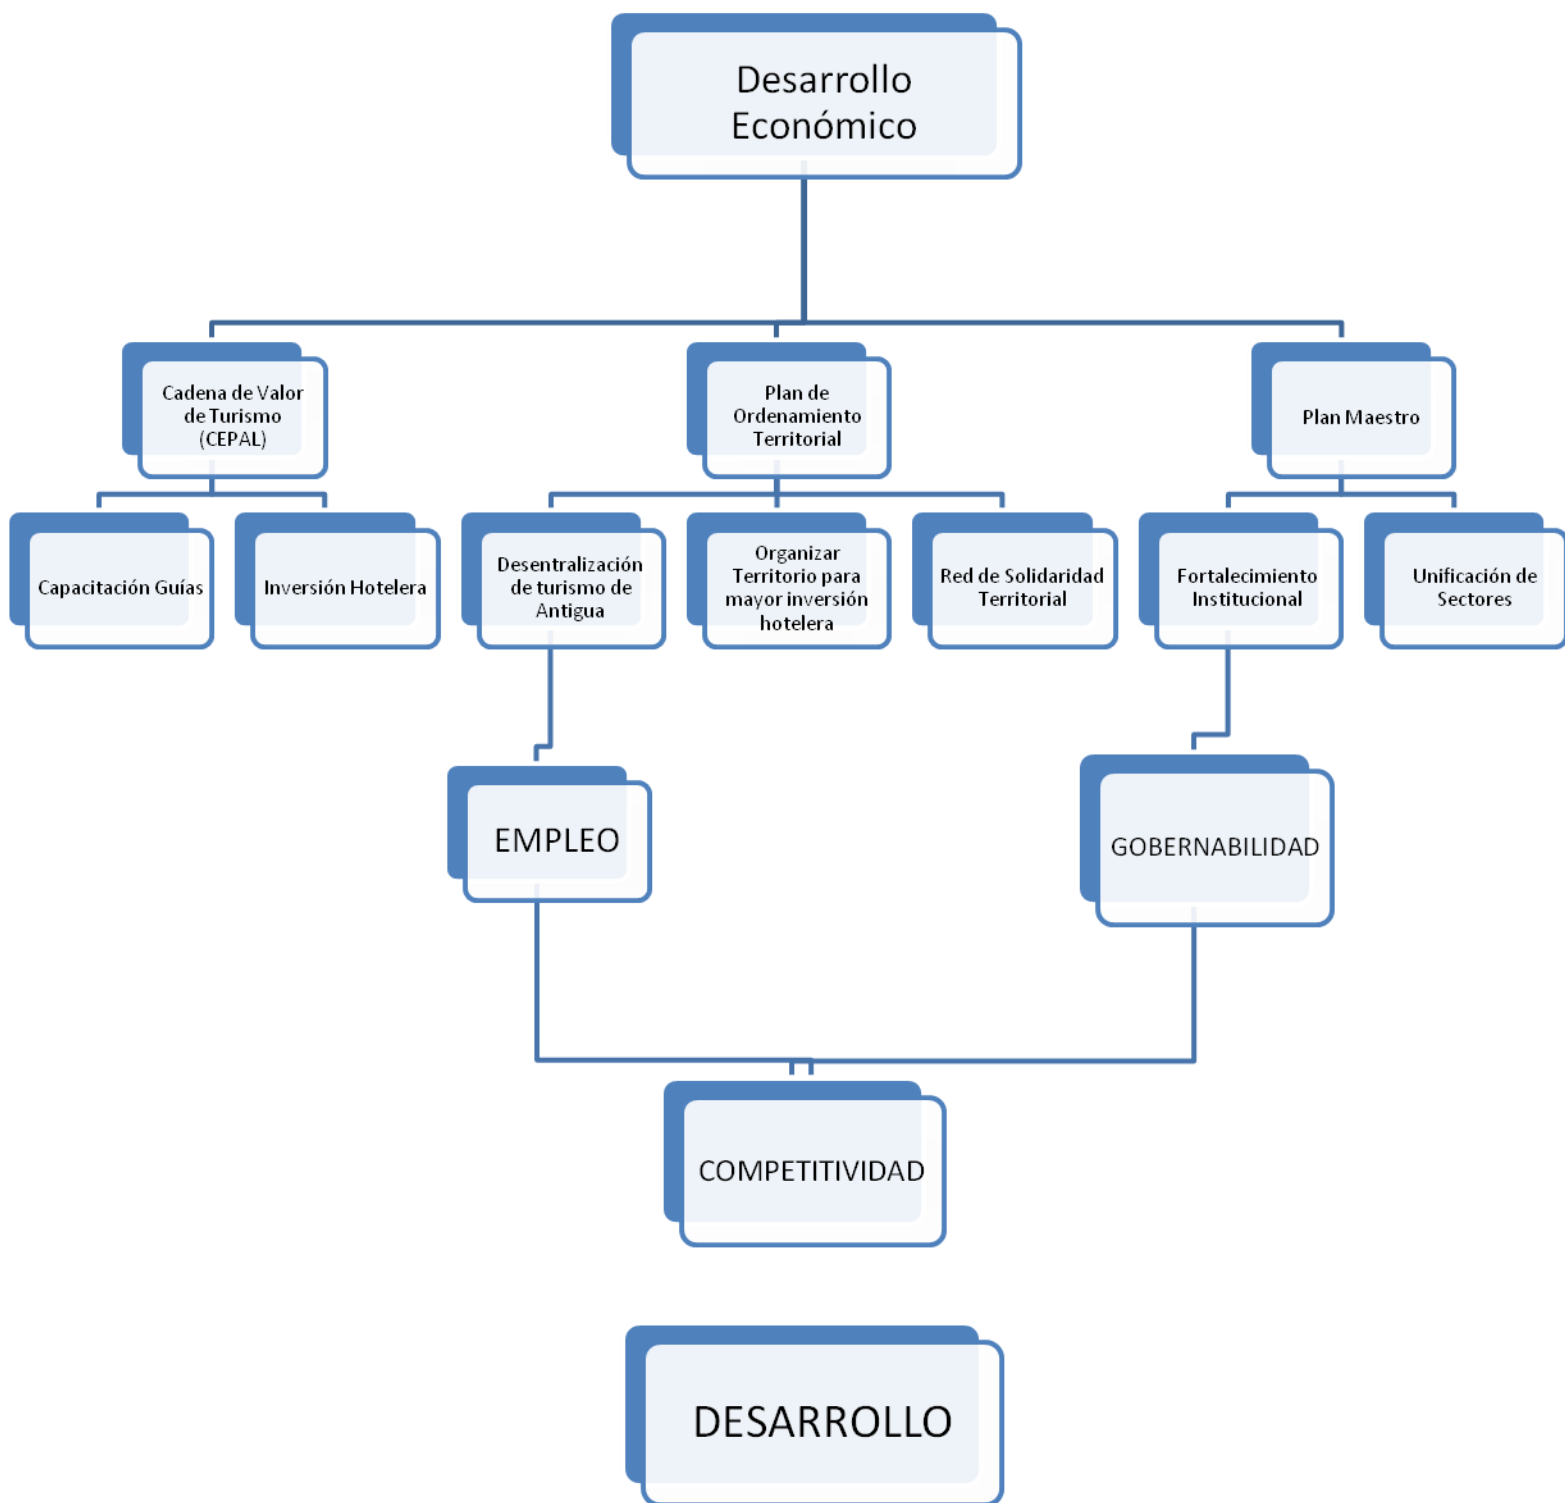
Desarrollo Económico

Cadena de Valor de Turismo (CEPAL)

Plan de Ordenamiento Territorial

Plan Maestro

Capacitación Guías

Inversión Hotelera

Desentralización de turismo de Antigua

Organizar Territorio para mayor inversión hotelera

Red de Solidaridad Territorial

Fortalecimiento Institucional

Unificación de Sectores

EMPLEO

GOBERNABILIDAD

COMPETITIVIDAD

DESARROLLO